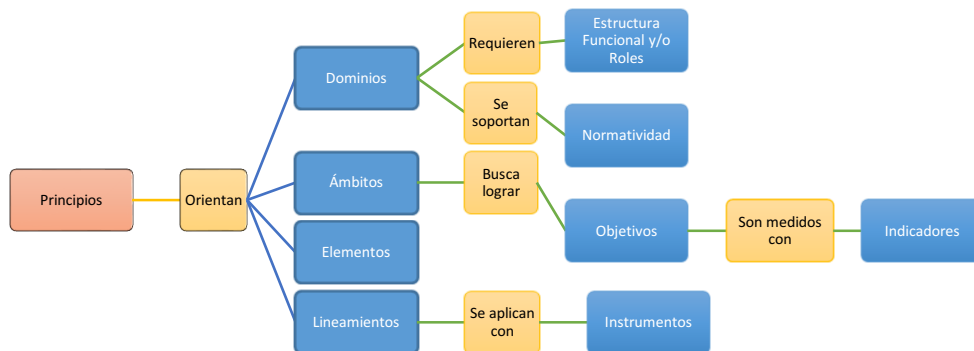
Principios

Orientan

Dominios

Requieren

Estructura Funcional y/o Roles

Se soportan

Normatividad

Ámbitos

Busca lograr

Objetivos

Son medidos con

Indicadores

Elementos

Lineamientos

Se aplican con

Instrumentos